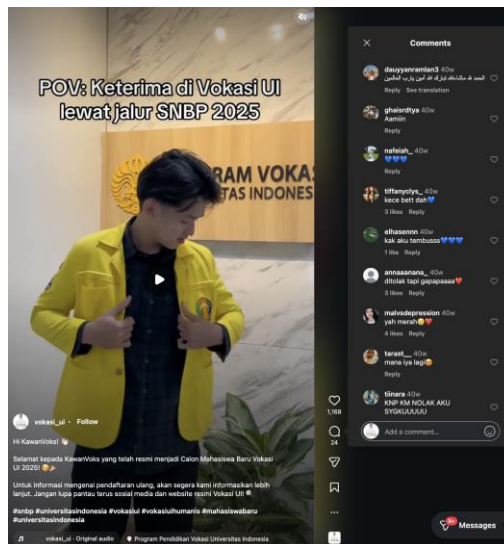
POV: Keterima di Vokasi UI lewat jalur SNBP 2025

RAM VOKAS
TAS INDONES

vokasi_ui · Follow

Hi KawanVoks! 👋

Selamat kepada KawanVoks yang telah resmi menjadi Calon Mahasiswa Baru Vokasi UI 2025! 🥳🎉

Untuk informasi mengenai pendaftaran ulang, akan segera kami informasikan lebih lanjut. Jangan lupa pantau terus sosial media dan website resmi Vokasi UI! 🔍

#snbp #universitasindonesia #vokasiui #vokasiuihumanis #mahasiswabaru #universitasindonesia

vokasi_ui · Original audio

Program Pendidikan Vokasi Universitas Indonesia

1,168
24

Comments

dauyyanramlan3 40w
الحمد لله ماشاءالله تبارك الله آمين يارب العالمين
Reply See translation

ghaisrdtya 40w
Aamiin
Reply

nafeiah_ 40w
💙💙💙
Reply

tiffanyclys_ 40w
kece bett dah💙
3 likes Reply

elhasennn 40w
kak aku tembusss💙💙💙
1 like Reply

annaaanana_ 40w
ditolak tapi gapapaaaa❤️
3 likes Reply

malvsdepression 40w
yah merah😢❤️
4 likes Reply

tarast___ 40w
mana iya lagi😂
Reply

tiinara 40w
KNP KM NOLAK AKU SYGKUUUUU
Reply

Add a comment...

Messages